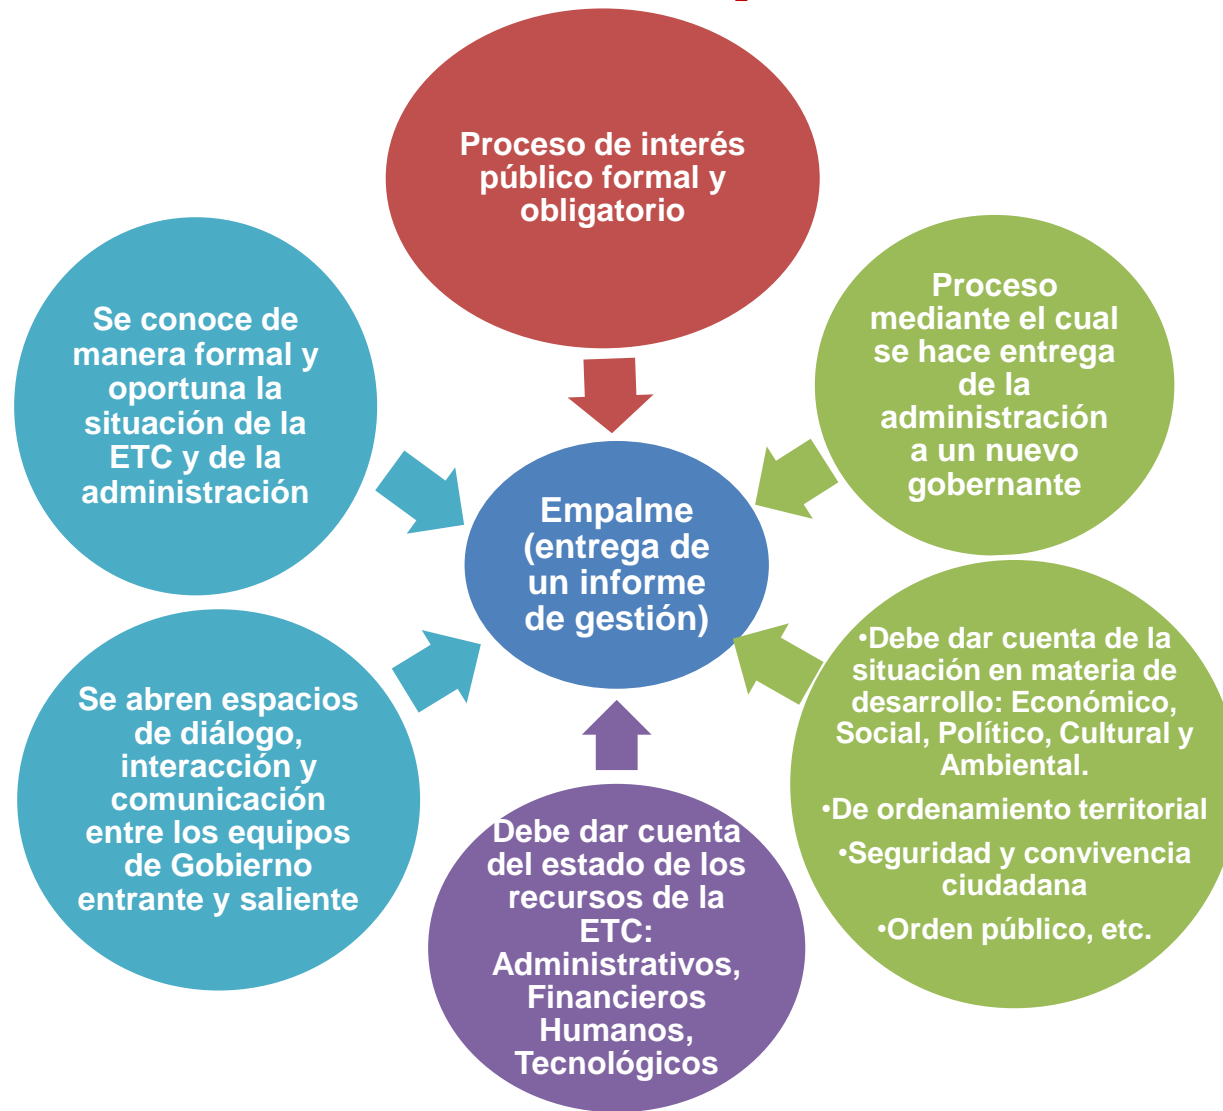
Proceso de interés público formal y obligatorio

Se conoce de manera formal y oportuna la situación de la ETC y de la administración

Proceso mediante el cual se hace entrega de la administración a un nuevo gobernante

Empalme (entrega de un informe de gestión)

Se abren espacios de diálogo, interacción y comunicación entre los equipos de Gobierno entrante y saliente

•Debe dar cuenta de la situación en materia de desarrollo: Económico, Social, Político, Cultural y Ambiental.

•De ordenamiento territorial

•Seguridad y convivencia ciudadana

•Orden público, etc.

Debe dar cuenta del estado de los recursos de la ETC: Administrativos, Financieros Humanos, Tecnológicos